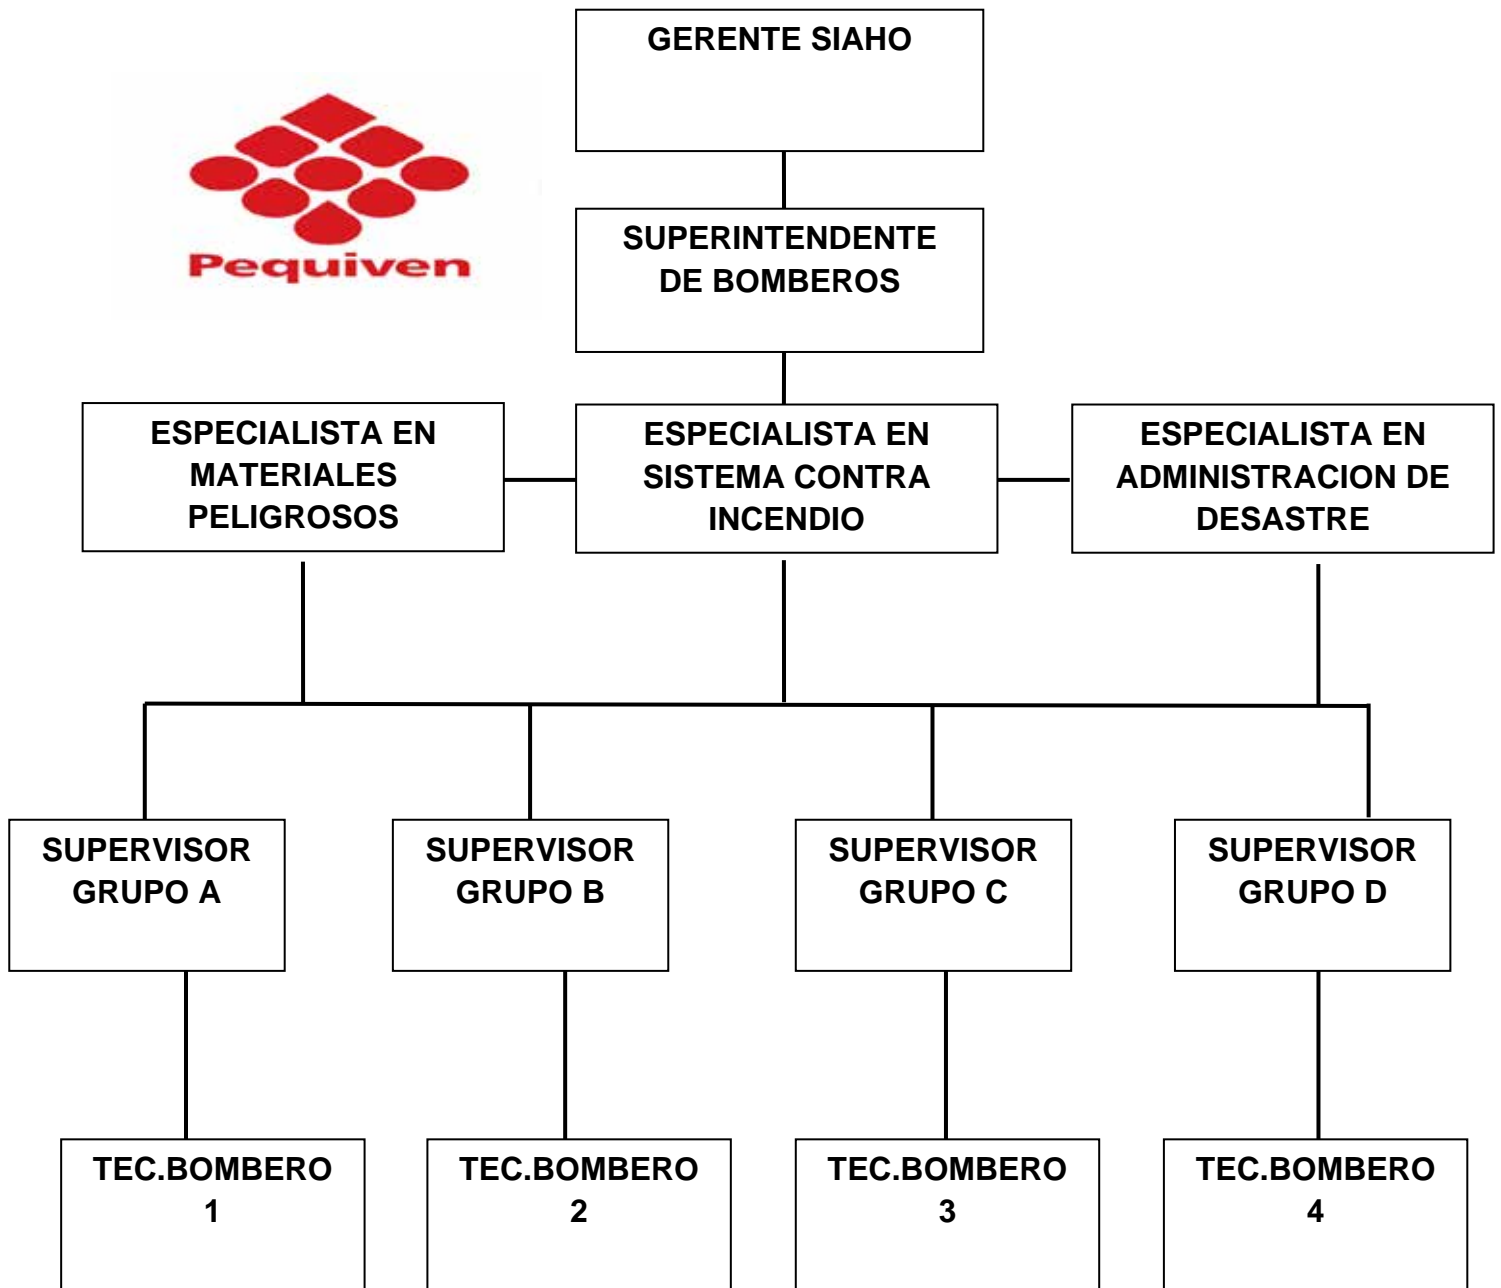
Pequiven

GERENTE SIAHO

SUPERINTENDENTE DE BOMBEROS

ESPECIALISTA EN MATERIALES PELIGROSOS

ESPECIALISTA EN SISTEMA CONTRA INCENDIO

ESPECIALISTA EN ADMINISTRACION DE DESASTRE

SUPERVISOR GRUPO A

SUPERVISOR GRUPO B

SUPERVISOR GRUPO C

SUPERVISOR GRUPO D

TEC.BOMBERO 1

TEC.BOMBERO 2

TEC.BOMBERO 3

TEC.BOMBERO 4